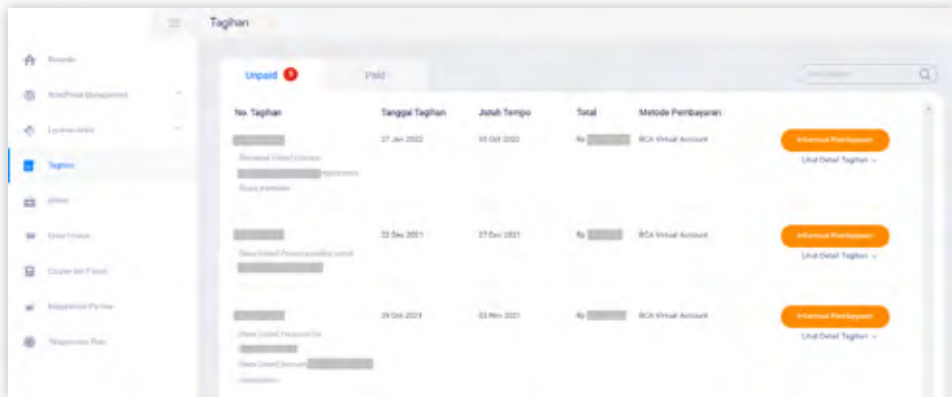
Tagihan

Beranda

WordPress Management

Layanan Anda

Tagihan

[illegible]

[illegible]

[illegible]

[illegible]

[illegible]

Unpaid 3

Paid

Cari tagihan

| No. Tagihan | Tanggal Tagihan | Jatuh Tempo | Total | Metode Pembayaran | |
|---|---|---|---|---|---|
| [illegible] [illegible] | 27 Jan 2022 | 03 Oct 2022 | Rp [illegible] | BCA Virtual Account | Informasi Pembayaran Lihat Detail Tagihan |
| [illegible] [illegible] | 22 Dec 2021 | 27 Dec 2021 | Rp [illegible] | BCA Virtual Account | Informasi Pembayaran Lihat Detail Tagihan |
| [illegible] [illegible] | 29 Oct 2021 | 03 Nov 2021 | Rp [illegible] | BCA Virtual Account | Informasi Pembayaran Lihat Detail Tagihan |